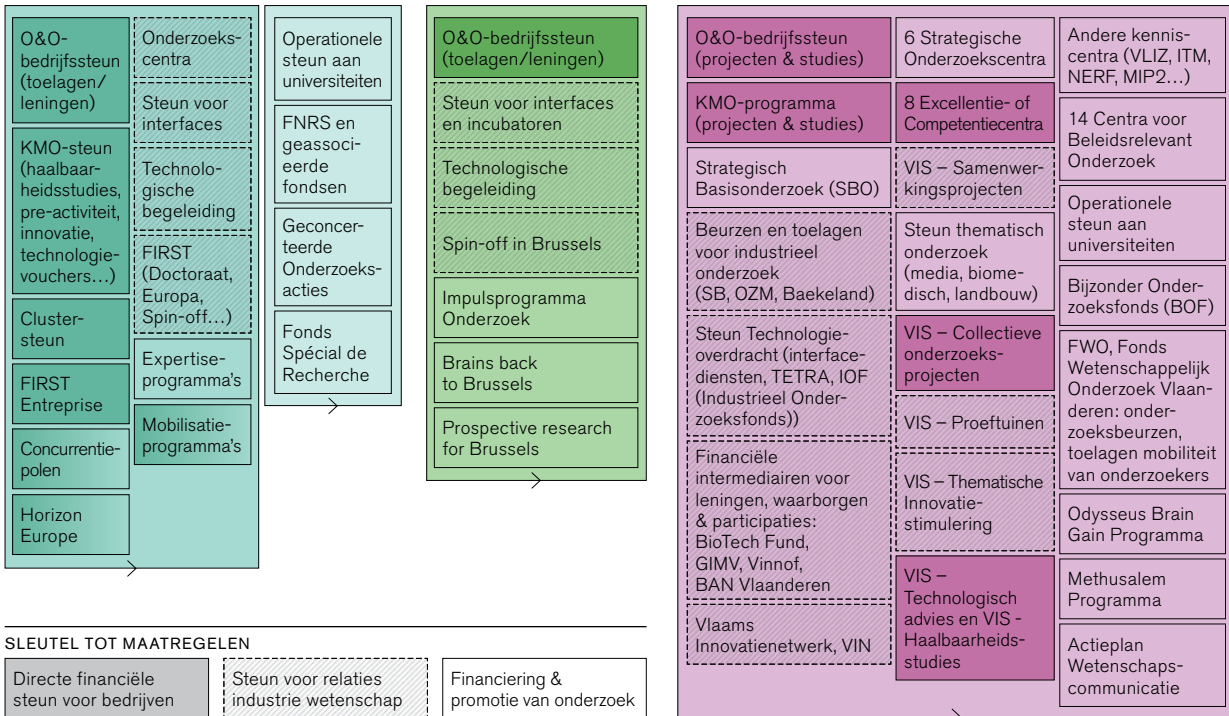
O&O-bedrijfssteun (toelagen/ leningen)

KMO-steun (haalbaarheidsstudies, pre-activiteit, innovatie, technologievouchers…)

Clustersteun

FIRST Entreprise

Concurrentiepolen

Horizon Europe

Onderzoekscentra

Steun voor interfaces

Technologische begeleiding

FIRST (Doctoraat, Europa, Spin-off…)

Expertiseprogramma's

Mobilisatieprogramma's

Operationele steun aan universiteiten

FNRS en geassocieerde fondsen

Geconcerteerde Onderzoeksacties

Fonds Spécial de Recherche

O&O-bedrijfssteun (toelagen/leningen)

Steun voor interfaces en incubatoren

Technologische begeleiding

Spin-off in Brussels

Impulsprogramma Onderzoek

Brains back to Brussels

Prospective research for Brussels

O&O-bedrijfssteun (projecten & studies)

KMO-programma (projecten & studies)

Strategisch Basisonderzoek (SBO)

Beurzen en toelagen voor industrieel onderzoek (SB, OZM, Baekeland)

Steun Technologieoverdracht (interfacediensten, TETRA, IOF (Industrieel Onderzoeksfonds))

Financiële intermediairen voor leningen, waarborgen & participaties: BioTech Fund, GIMV, Vinnof, BAN Vlaanderen

Vlaams Innovatienetwerk, VIN

6 Strategische Onderzoekscentra

8 Excellentie- of Competentiecentra

VIS – Samenwerkingsprojecten

Steun thematisch onderzoek (media, biomedisch, landbouw)

VIS – Collectieve onderzoeksprojecten

VIS – Proeftuinen

VIS – Thematische Innovatiestimulering

VIS – Technologisch advies en VIS - Haalbaarheidsstudies

Andere kenniscentra (VLIZ, ITM, NERF, MIP2…)

14 Centra voor Beleidsrelevant Onderzoek

Operationele steun aan universiteiten

Bijzonder Onderzoeksfonds (BOF)

FWO, Fonds Wetenschappelijk Onderzoek Vlaanderen: onderzoeksbeurzen, toelagen mobiliteit van onderzoekers

Odysseus Brain Gain Programma

Methusalem Programma

Actieplan Wetenschapscommunicatie

SLEUTEL TOT MAATREGELEN

Directe financiële steun voor bedrijven

Steun voor relaties industrie wetenschap

Financiering & promotie van onderzoek